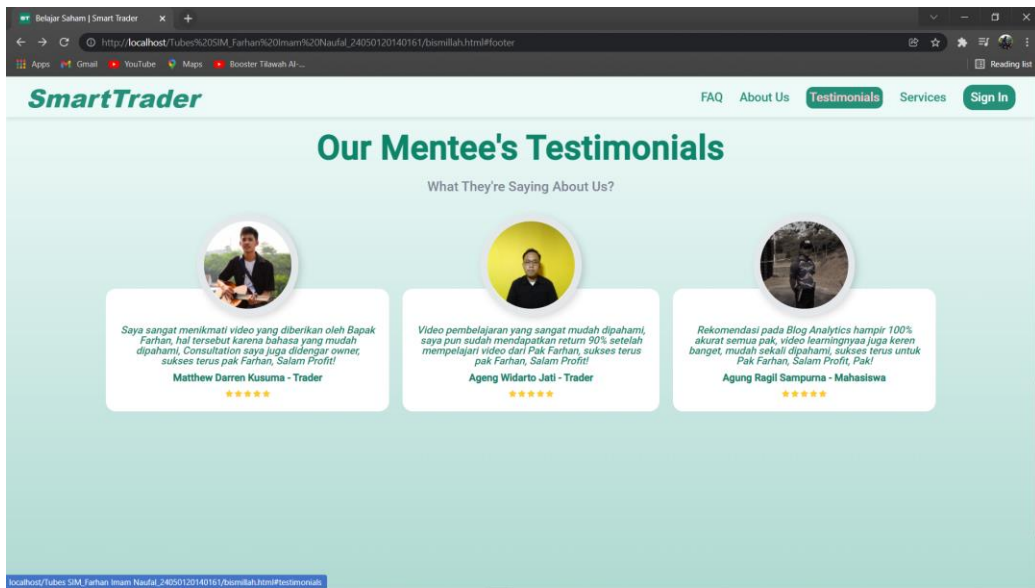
Belajar Saham | Smart Trader

http://localhost/Tubes%20SIM_Farhan%20Imam%20Naufal_24050120140161/bismillah.html#footer

Apps Gmail YouTube Maps Booster Tilawah Al-...

Reading list

SmartTrader

FAQ About Us Testimonials Services Sign In

Our Mentee's Testimonials

What They're Saying About Us?

Saya sangat menikmati video yang diberikan oleh Bapak Farhan, hal tersebut karena bahasa yang mudah dipahami, Consultation saya juga didengar owner, sukses terus pak Farhan, Salam Profit!

Matthew Darren Kusuma - Trader

★★★★★

Video pembelajaran yang sangat mudah dipahami, saya pun sudah mendapatkan return 90% setelah mempelajari video dari Pak Farhan, sukses terus pak Farhan, Salam Profit!

Ageng Widarto Jati - Trader

★★★★★

Rekomendasi pada Blog Analytics hampir 100% akurat semua pak, video learningnyaa juga keren banget, mudah sekali dipahami, sukses terus untuk Pak Farhan, Salam Profit, Pak!

Agung Ragil Sampurna - Mahasiswa

★★★★★

localhost/Tubes SIM_Farhan Imam Naufal_24050120140161/bismillah.html#testimonials